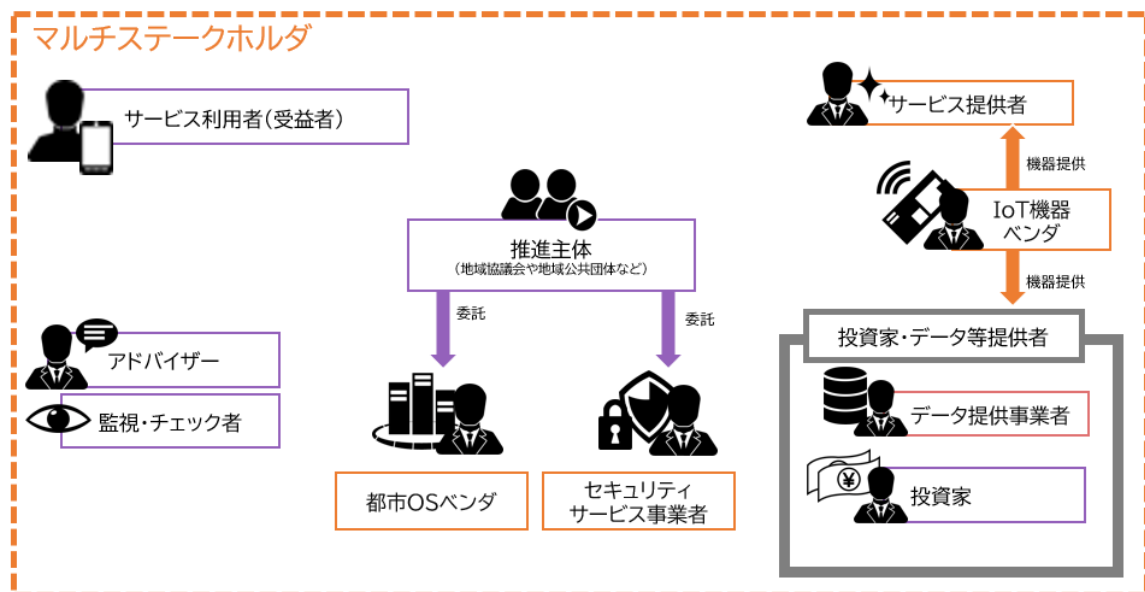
マルチステークホルダ

サービス利用者（受益者）

サービス提供者

機器提供

IoT機器ベンダ

機器提供

推進主体
（地域協議会や地域公共団体など）

委託

委託

アドバイザー

監視・チェック者

都市OSベンダ

セキュリティサービス事業者

投資家・データ等提供者

データ提供事業者

¥

投資家